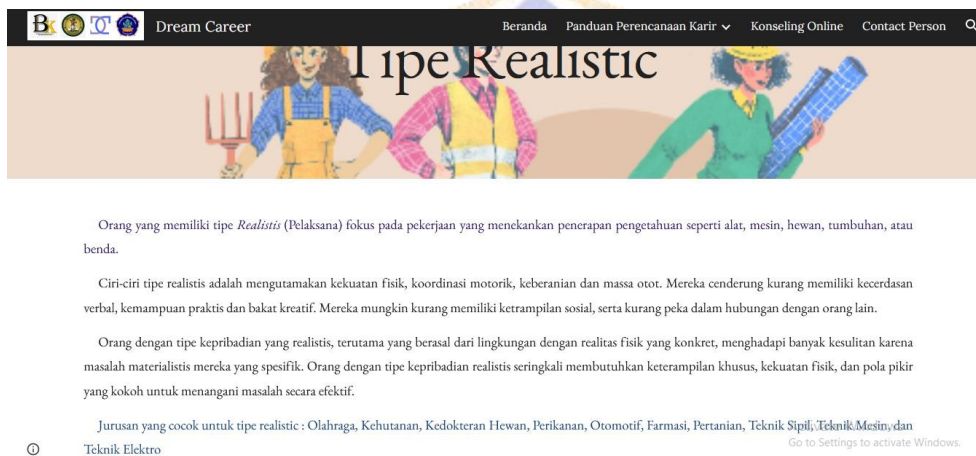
Bk Dream Career

Beranda Panduan Perencanaan Karir Konseling Online Contact Person

Tipe Realistic

Orang yang memiliki tipe *Realistis* (Pelaksana) fokus pada pekerjaan yang menekankan penerapan pengetahuan seperti alat, mesin, hewan, tumbuhan, atau benda.

Ciri-ciri tipe realistis adalah mengutamakan kekuatan fisik, koordinasi motorik, keberanian dan massa otot. Mereka cenderung kurang memiliki kecerdasan verbal, kemampuan praktis dan bakat kreatif. Mereka mungkin kurang memiliki ketrampilan sosial, serta kurang peka dalam hubungan dengan orang lain.

Orang dengan tipe kepribadian yang realistis, terutama yang berasal dari lingkungan dengan realitas fisik yang konkret, menghadapi banyak kesulitan karena masalah materialistis mereka yang spesifik. Orang dengan tipe kepribadian realistis seringkali membutuhkan keterampilan khusus, kekuatan fisik, dan pola pikir yang kokoh untuk menangani masalah secara efektif.

Jurusan yang cocok untuk tipe realistic : Olahraga, Kehutanan, Kedokteran Hewan, Perikanan, Otomotif, Farmasi, Pertanian, Teknik Sipil, Teknik Mesin, dan Teknik Elektro

Go to Settings to activate Windows.